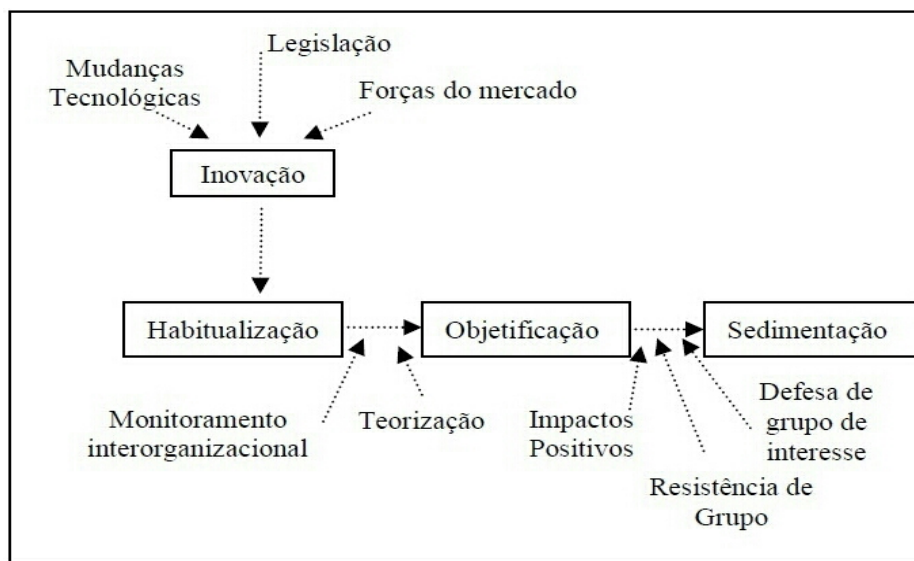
Legislação

Mudanças Tecnológicas

Forças do mercado

Inovação

Habitualização

Objetificação

Sedimentação

Monitoramento interorganizacional

Teorização

Impactos Positivos

Defesa de grupo de interesse

Resistência de Grupo